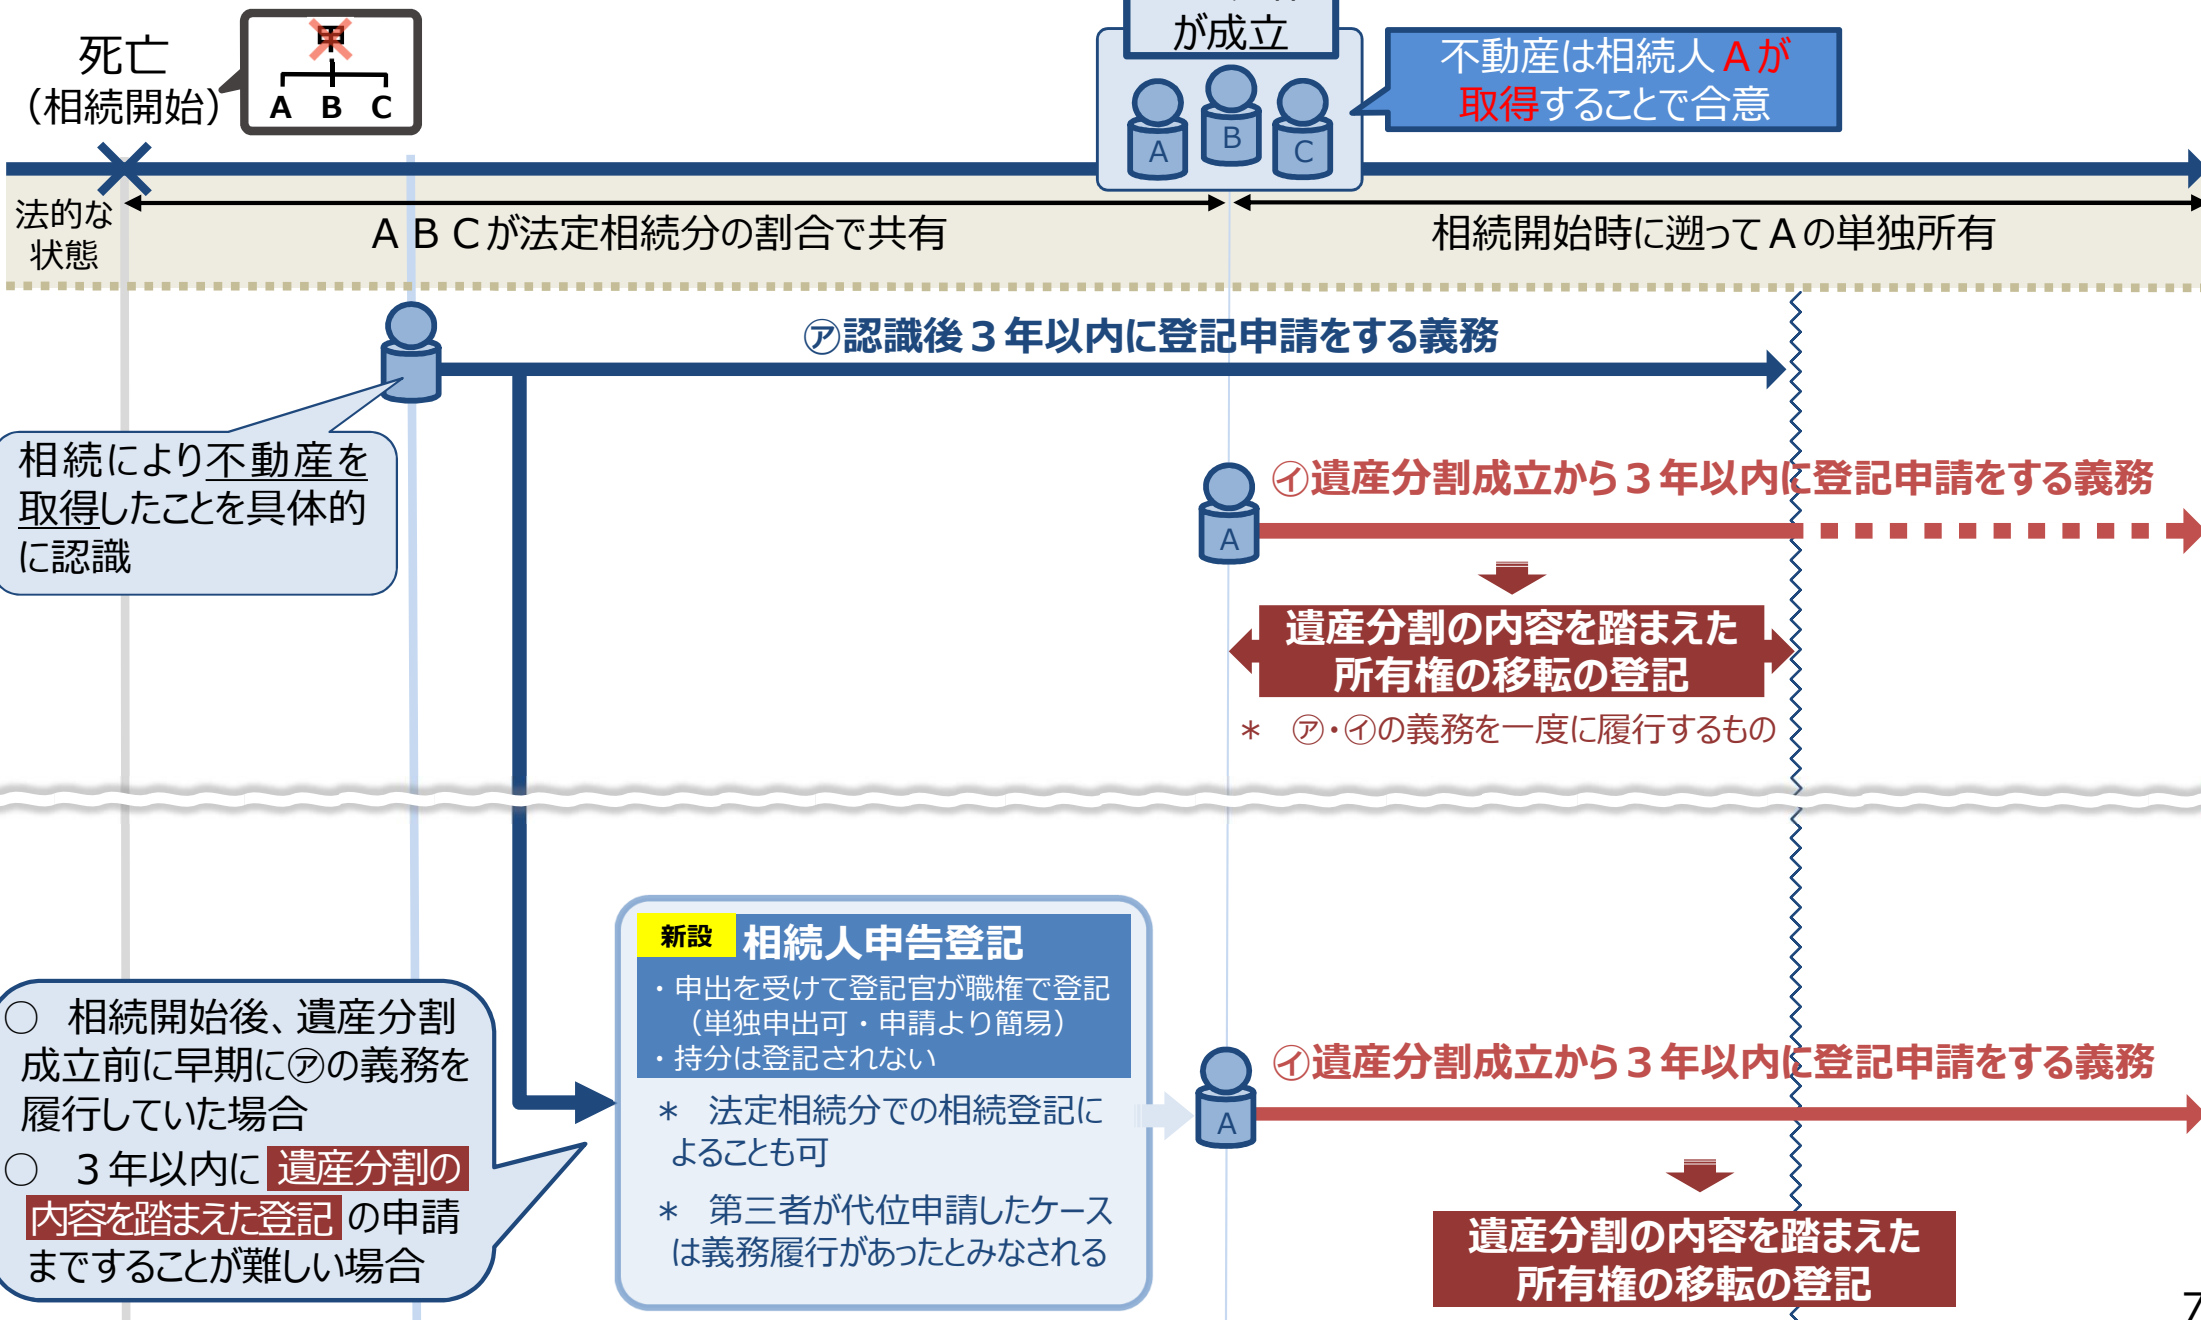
死亡
（相続開始）

甲
A B C

が成立

A B C

不動産は相続人Ａが取得することで合意

法的な状態

ＡＢＣが法定相続分の割合で共有

相続開始時に遡ってＡの単独所有

㋐認識後３年以内に登記申請をする義務

相続により不動産を取得したことを具体的に認識

㋑遺産分割成立から３年以内に登記申請をする義務

A

遺産分割の内容を踏まえた所有権の移転の登記

＊　㋐・㋑の義務を一度に履行するもの

新設 相続人申告登記
・申出を受けて登記官が職権で登記
（単独申出可・申請より簡易）
・持分は登記されない

＊　法定相続分での相続登記によることも可

＊　第三者が代位申請したケースは義務履行があったとみなされる

○　相続開始後、遺産分割成立前に早期に㋐の義務を履行していた場合
○　３年以内に遺産分割の内容を踏まえた登記の申請まですることが難しい場合

㋑遺産分割成立から３年以内に登記申請をする義務

A

遺産分割の内容を踏まえた所有権の移転の登記

7